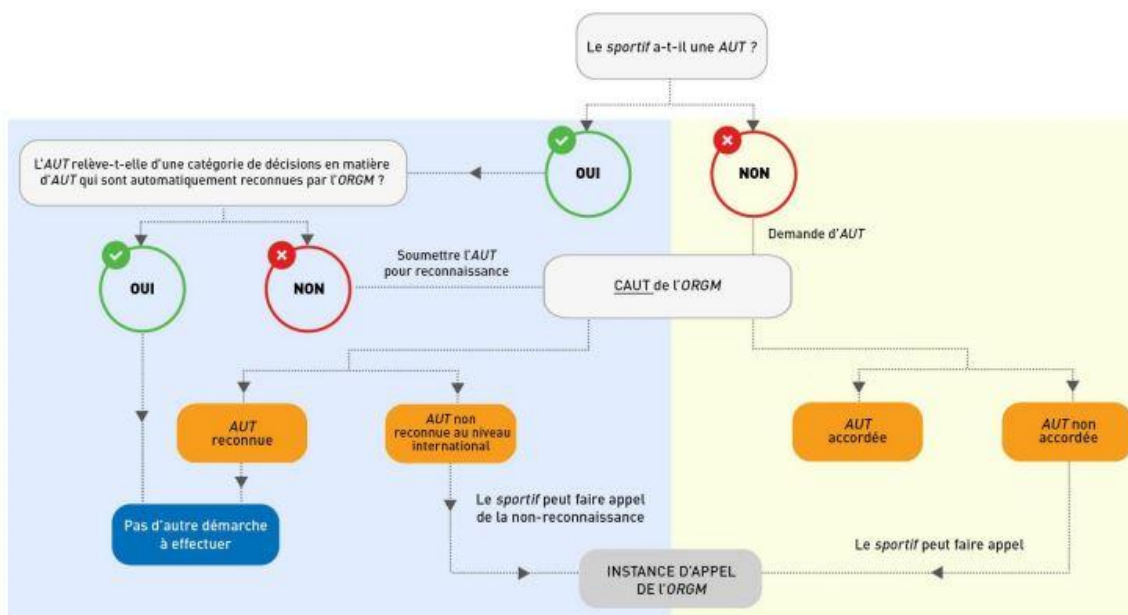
Le *sportif* a-t-il une *AUT* ?

OUI

NON

L'*AUT* relève-t-elle d'une catégorie de décisions en matière d'*AUT* qui sont automatiquement reconnues par l'*ORGM* ?

Demande d'*AUT*

OUI

NON

Soumettre l'*AUT* pour reconnaissance

CAUT de l'*ORGM*

*AUT* reconnue

*AUT* non reconnue au niveau international

*AUT* accordée

*AUT* non accordée

Le *sportif* peut faire appel de la non-reconnaissance

Pas d'autre démarche à effectuer

Le *sportif* peut faire appel

INSTANCE D'APPEL DE L'*ORGM*